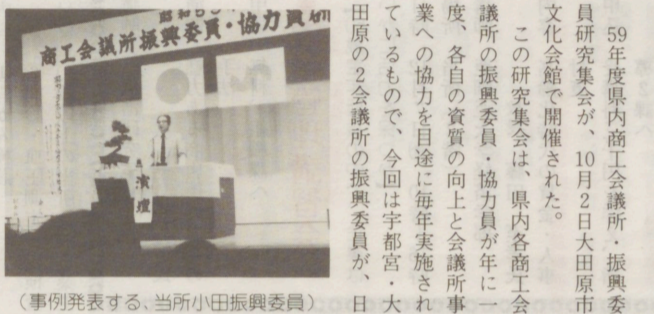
昭和59
商工会議所振興委員・協力員研
演
理

59年度県内商工会議所・振興委員研究集会が、10月2日大田原市文化会館で開催された。

この研究集会は、県内各商工会議所の振興委員・協力員が年に一度、各自の資質の向上と会議所事業への協力を目途に毎年実施されているもので、今回は宇都宮・大田原の2会議所の振興委員が、日

(事例発表する、当所小田振興委員)